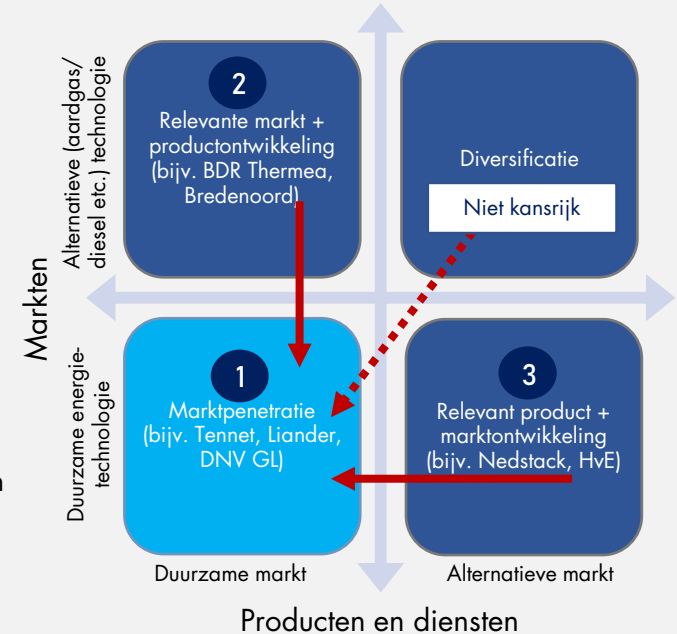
Markten

Alternatieve (aardgas/ diesel etc.) technologie

2
Relevante markt + productontwikkeling (bijv. BDR Thermea, Bredenoord)

Diversificatie

Niet kansrijk

Duurzame energie-technologie

1
Marktpenetratie (bijv. Tennet, Liander, DNV GL)

3
Relevant product + marktontwikkeling (bijv. Nedstack, HvE)

Duurzame markt

Alternatieve markt

Producten en diensten